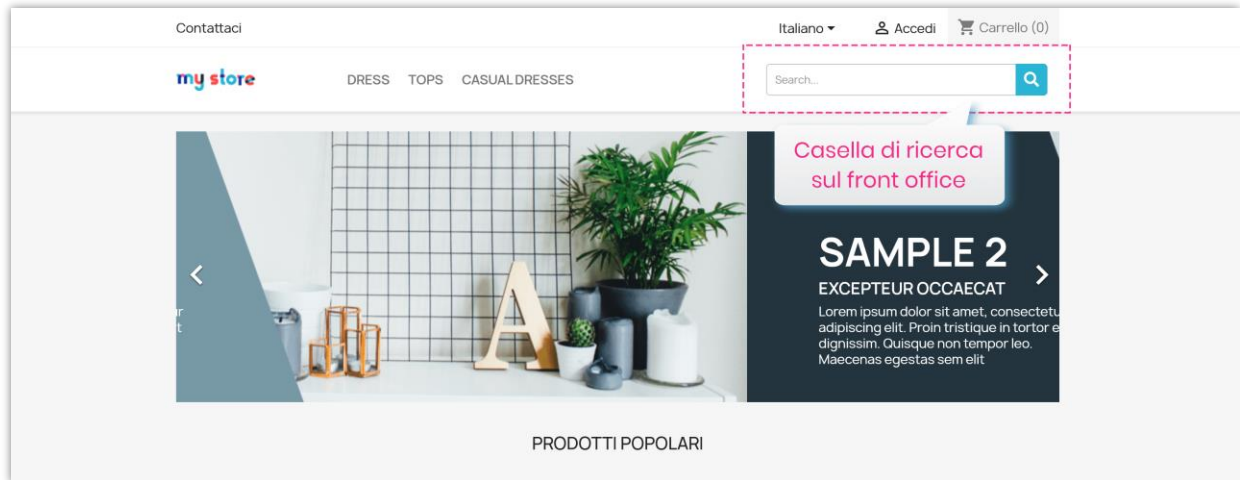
Contattaci

Italiano ▾ Accedi Carrello (0)

my store

DRESS TOPS CASUAL DRESSES

Search...

Casella di ricerca sul front office

r
t

SAMPLE 2

EXCEPTEUR OCCAECAT

Lorem ipsum dolor sit amet, consectetu adipiscing elit. Proin tristique in tortor e dignissim. Quisque non tempor leo. Maecenas egestas sem elit

PRODOTTI POPOLARI